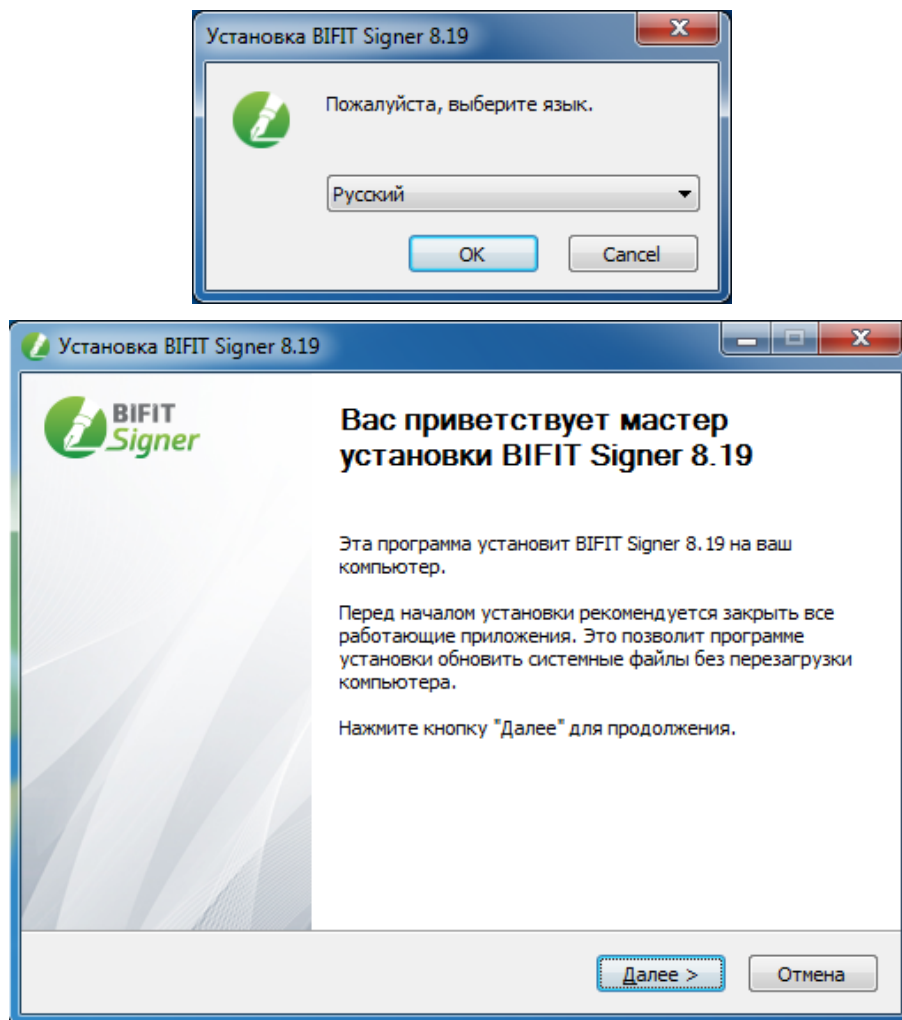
Установка BIFIT Signer 8.19

Пожалуйста, выберите язык.

Русский

OK Cancel

Установка BIFIT Signer 8.19

BIFIT Signer

Вас приветствует мастер установки BIFIT Signer 8.19

Эта программа установит BIFIT Signer 8.19 на ваш компьютер.

Перед началом установки рекомендуется закрыть все работающие приложения. Это позволит программе установки обновить системные файлы без перезагрузки компьютера.

Нажмите кнопку "Далее" для продолжения.

Далее > Отмена